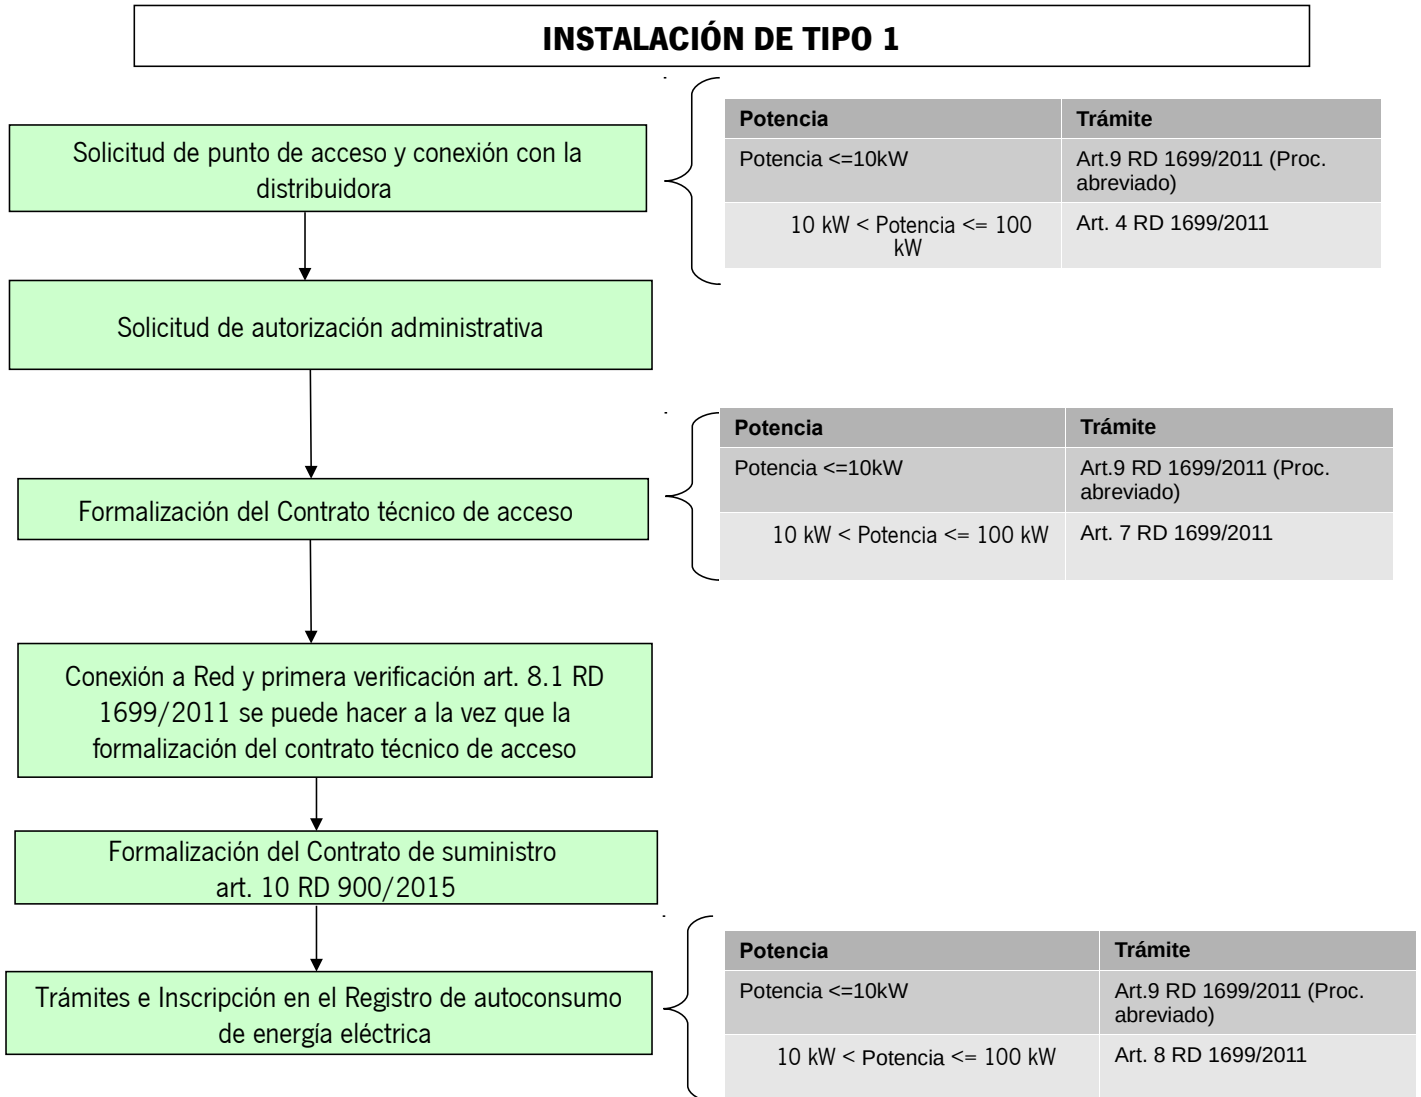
INSTALACIÓN DE TIPO 1

Solicitud de punto de acceso y conexión con la distribuidora

| Potencia | Trámite |
|---|---|
| Potencia <=10kW | Art.9 RD 1699/2011 (Proc. abreviado) |
| 10 kW < Potencia <= 100 kW | Art. 4 RD 1699/2011 |

Solicitud de autorización administrativa

Formalización del Contrato técnico de acceso

| Potencia | Trámite |
|---|---|
| Potencia <=10kW | Art.9 RD 1699/2011 (Proc. abreviado) |
| 10 kW < Potencia <= 100 kW | Art. 7 RD 1699/2011 |

Conexión a Red y primera verificación art. 8.1 RD 1699/2011 se puede hacer a la vez que la formalización del contrato técnico de acceso

Formalización del Contrato de suministro art. 10 RD 900/2015

Trámites e Inscripción en el Registro de autoconsumo de energía eléctrica

| Potencia | Trámite |
|---|---|
| Potencia <=10kW | Art.9 RD 1699/2011 (Proc. abreviado) |
| 10 kW < Potencia <= 100 kW | Art. 8 RD 1699/2011 |